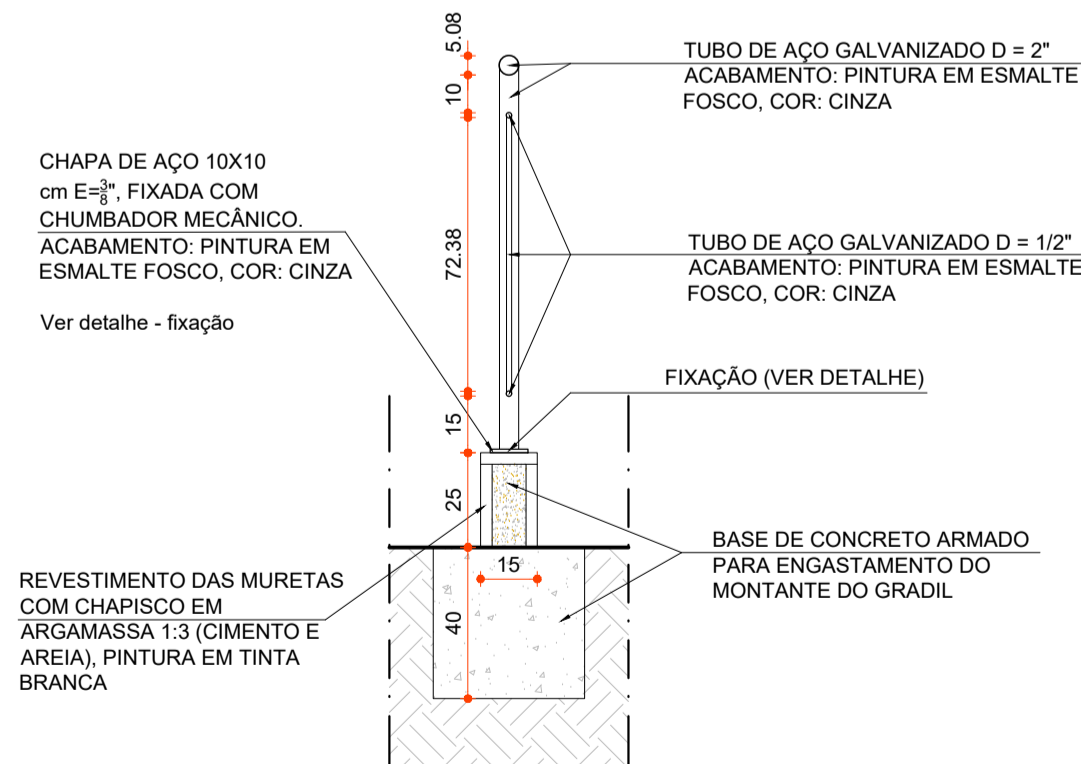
5.08

10

72.38

15

25

40

15

TUBO DE AÇO GALVANIZADO D = 2"
ACABAMENTO: PINTURA EM ESMALTE
FOSCO, COR: CINZA

CHAPA DE AÇO 10X10 cm E=$\frac{3}{8}$", FIXADA COM CHUMBADOR MECÂNICO.
ACABAMENTO: PINTURA EM ESMALTE FOSCO, COR: CINZA

Ver detalhe - fixação

TUBO DE AÇO GALVANIZADO D = 1/2"
ACABAMENTO: PINTURA EM ESMALTE
FOSCO, COR: CINZA

FIXAÇÃO (VER DETALHE)

BASE DE CONCRETO ARMADO PARA ENGASTAMENTO DO MONTANTE DO GRADIL

REVESTIMENTO DAS MURETAS COM CHAPISCO EM
ARGAMASSA 1:3 (CIMENTO E AREIA), PINTURA EM TINTA BRANCA